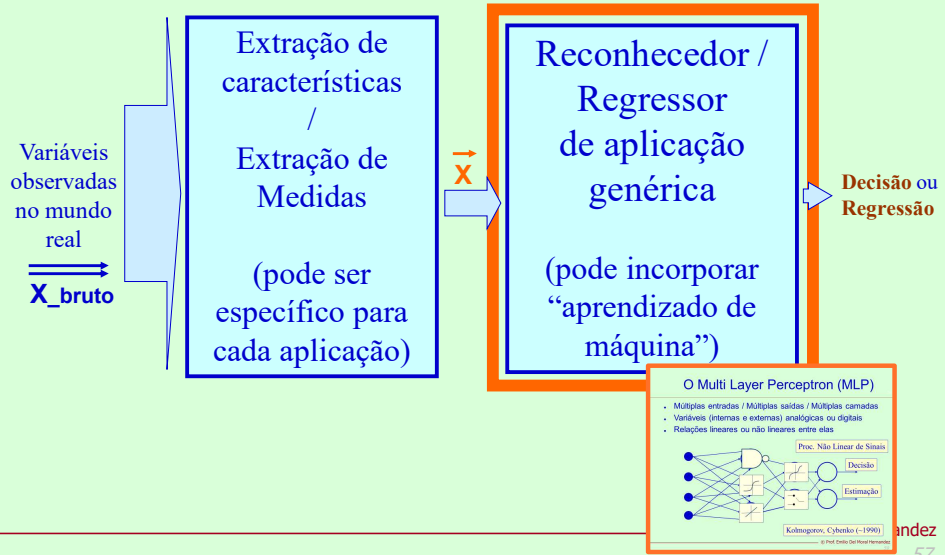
Variáveis observadas no mundo real

X_bruto

Extração de características / Extração de Medidas

(pode ser específico para cada aplicação)

$\vec{x}$

Reconhecedor / Regressor de aplicação genérica

(pode incorporar “aprendizado de máquina”)

Decisão ou Regressão

O Multi Layer Perceptron (MLP)

Múltiplas entradas / Múltiplas saídas / Múltiplas camadas
Variáveis (internas e externas) analógicas ou digitais
Relações lineares ou não lineares entre elas

Proc. Não Linear de Sinais

Decisão

Estimação

Kolmogorov, Cybenko (~1990)

© Prof. Emilio Del Moral Hernandez

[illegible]andez

57